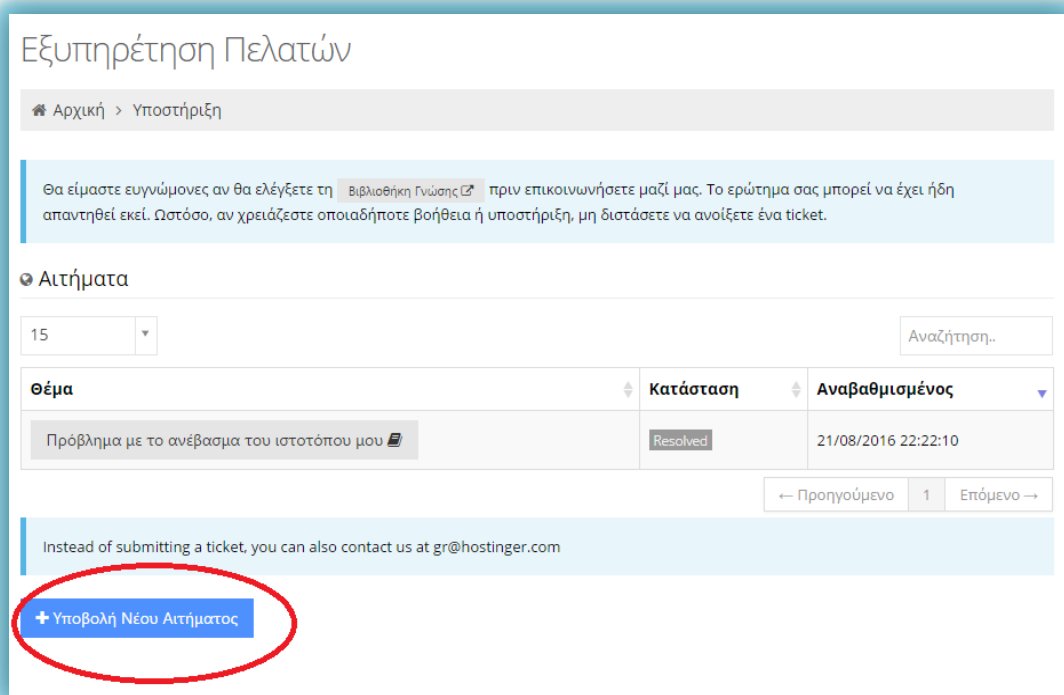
Εξυπηρέτηση Πελατών

Αρχική > Υποστήριξη

Θα είμαστε ευγνώμονες αν θα ελέγξετε τη Βιβλιοθήκη Γνώσης πριν επικοινωνήσετε μαζί μας. Το ερώτημα σας μπορεί να έχει ήδη απαντηθεί εκεί. Ωστόσο, αν χρειάζεστε οποιαδήποτε βοήθεια ή υποστήριξη, μη διστάσετε να ανοίξετε ένα ticket.

Αιτήματα

15

Αναζήτηση..

| Θέμα | Κατάσταση | Αναβαθμισμένος |
|---|---|---|
| Πρόβλημα με το ανέβασμα του ιστοτόπου μου | Resolved | 21/08/2016 22:22:10 |

← Προηγούμενο 1 Επόμενο →

Instead of submitting a ticket, you can also contact us at gr@hostinger.com

+ Υποβολή Νέου Αιτήματος